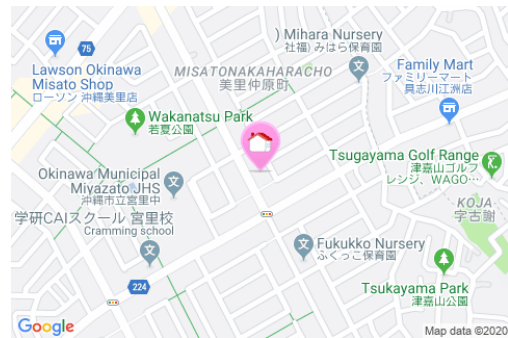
75
Lawson Okinawa Misato Shop
ローソン 沖縄美里店
) Mihara Nursery
社福) みはら保育園
MISATONAKAHARACHO
美里仲原町
Family Mart
ファミリーマート
具志川江洲店
Wakanatsu Park
若夏公園
Okinawa Municipal Miyazato JHS
沖縄市立宮里中
Tsugayama Golf Range
津嘉山ゴルフレンジ、WAGO...
KOJA
宇古謝
学研CAIスクール 宮里校
Cramming school
Fukukko Nursery
ふくっこ保育園
224
Tsukayama Park
津嘉山公園
Google
Map data ©2020